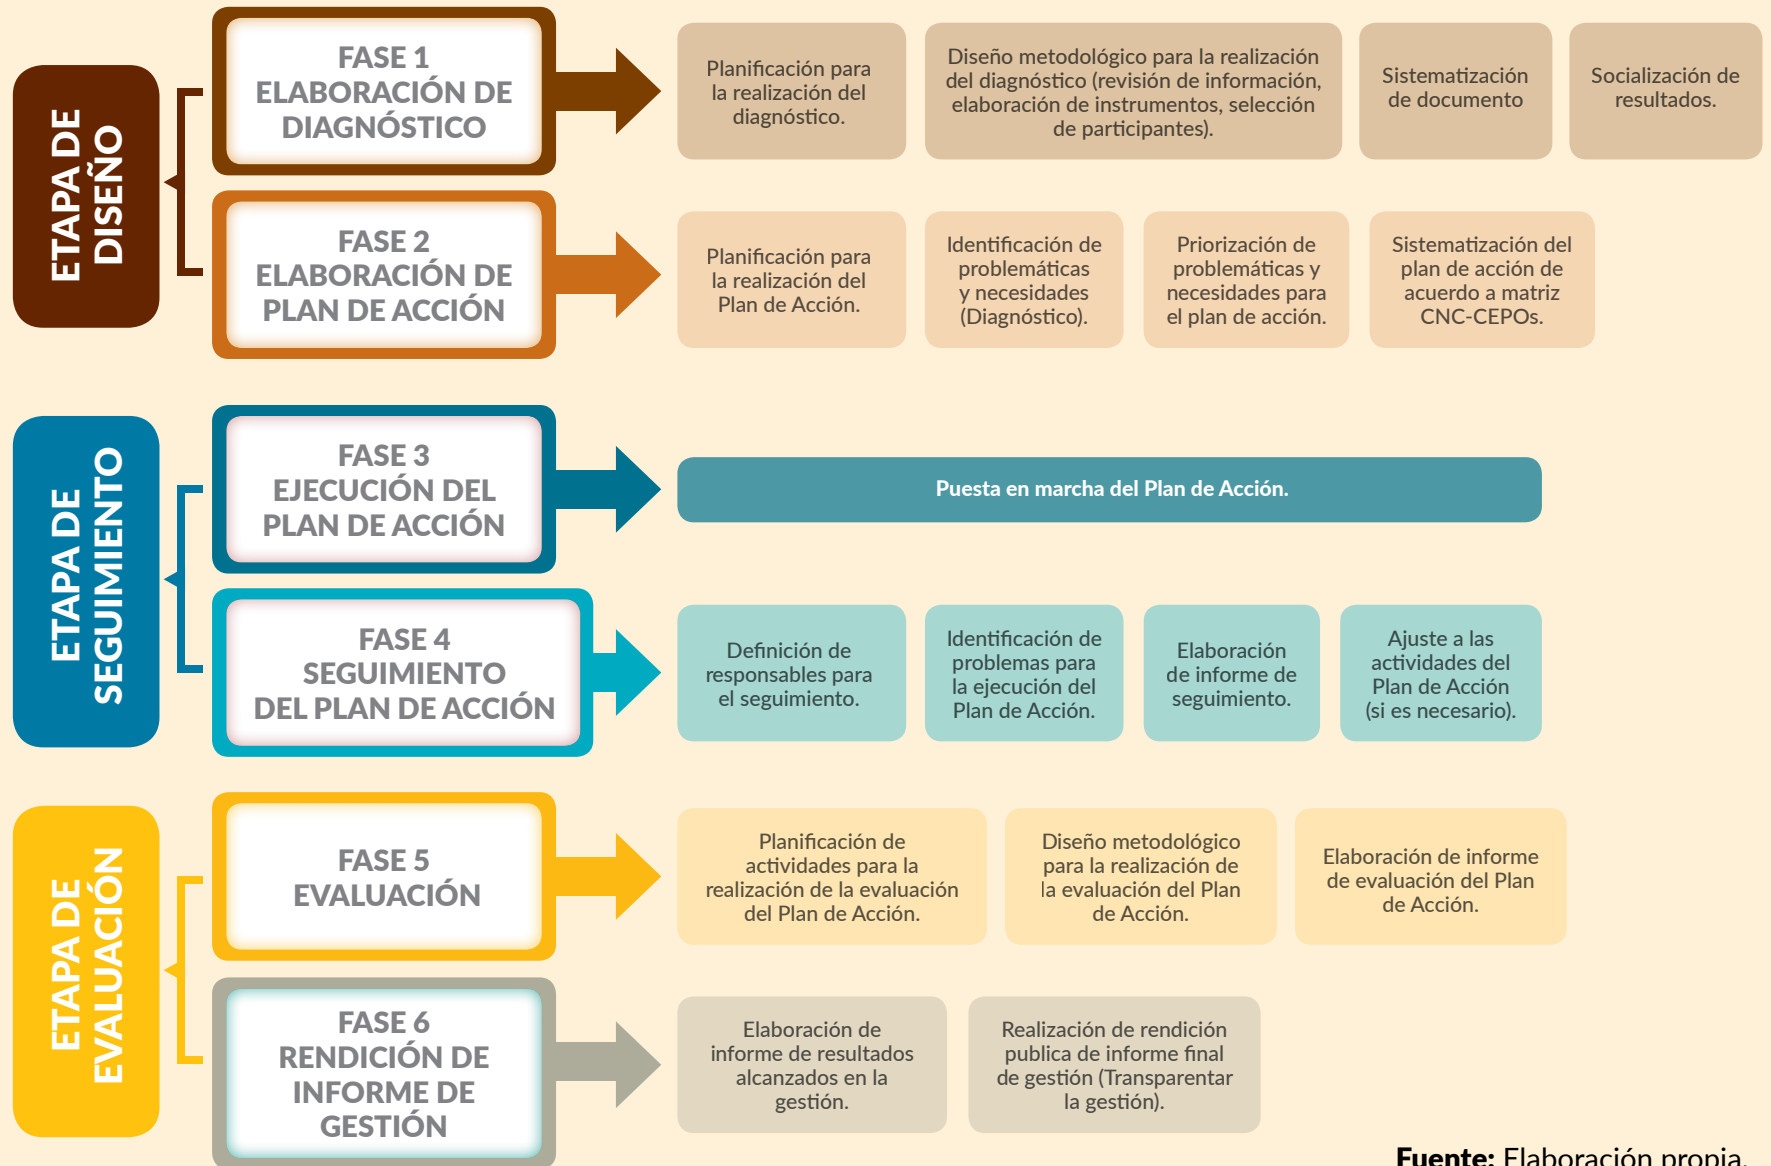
ETAPA DE DISEÑO

FASE 1
ELABORACIÓN DE DIAGNÓSTICO

Planificación para la realización del diagnóstico.

Diseño metodológico para la realización del diagnóstico (revisión de información, elaboración de instrumentos, selección de participantes).

Sistematización de documento

Socialización de resultados.

FASE 2
ELABORACIÓN DE PLAN DE ACCIÓN

Planificación para la realización del Plan de Acción.

Identificación de problemáticas y necesidades (Diagnóstico).

Priorización de problemáticas y necesidades para el plan de acción.

Sistematización del plan de acción de acuerdo a matriz CNC-CEPOs.

ETAPA DE SEGUIMIENTO

FASE 3
EJECUCIÓN DEL PLAN DE ACCIÓN

Puesta en marcha del Plan de Acción.

FASE 4
SEGUIMIENTO DEL PLAN DE ACCIÓN

Definición de responsables para el seguimiento.

Identificación de problemas para la ejecución del Plan de Acción.

Elaboración de informe de seguimiento.

Ajuste a las actividades del Plan de Acción (si es necesario).

ETAPA DE EVALUACIÓN

FASE 5
EVALUACIÓN

Planificación de actividades para la realización de la evaluación del Plan de Acción.

Diseño metodológico para la realización de la evaluación del Plan de Acción.

Elaboración de informe de evaluación del Plan de Acción.

FASE 6
RENDICIÓN DE INFORME DE GESTIÓN

Elaboración de informe de resultados alcanzados en la gestión.

Realización de rendición publica de informe final de gestión (Transparentar la gestión).

Fuente: Elaboración propia.